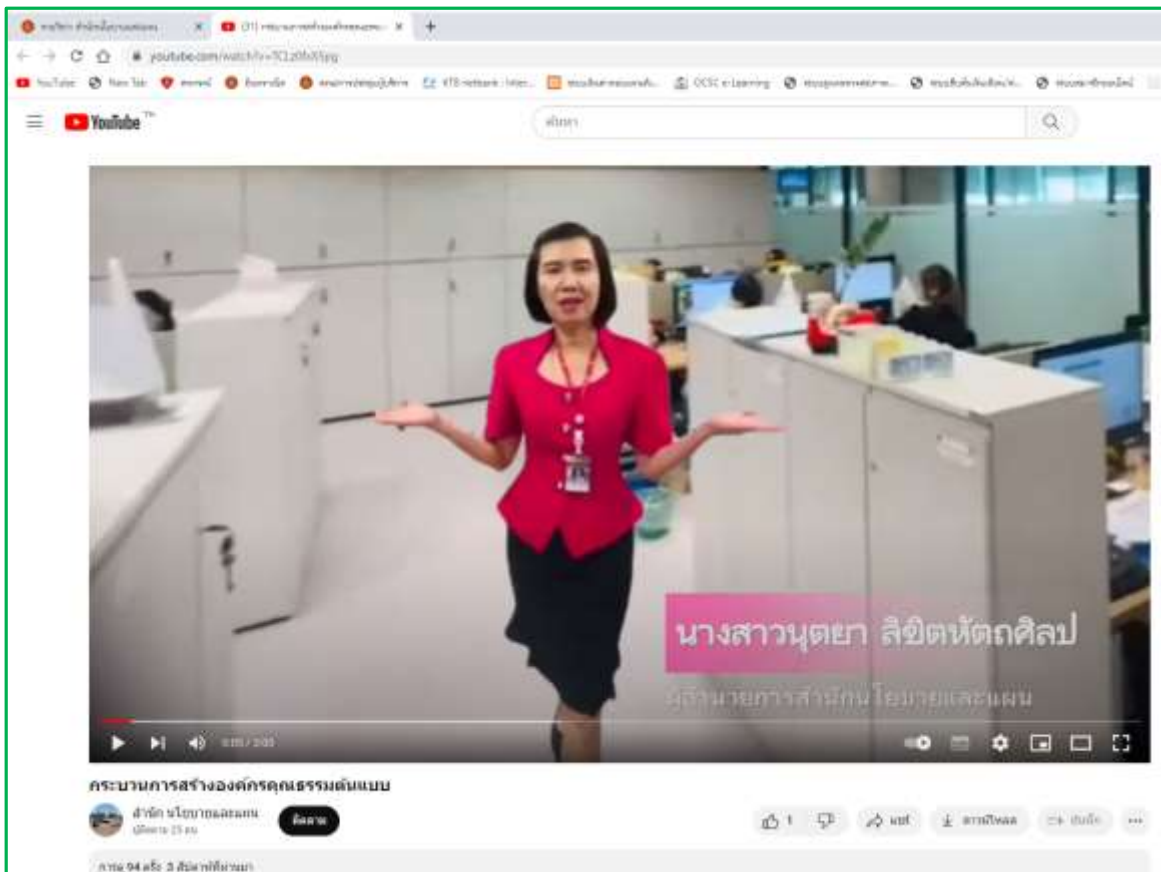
youtube.com/watch?v=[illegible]

YouTube

ค้นหา

นางสาวนุตยา ลิขิตหัตถศิลป
ผู้อำนวยการสำนักนโยบายและแผน

กระบวนการสร้างองค์กรคุณธรรมต้นแบบ

สำนัก นโยบายและแผน

ติดตาม

1

แชร์

ดาวน์โหลด

บันทึก

การดู 94 ครั้ง 3 สัปดาห์ที่ผ่านมา